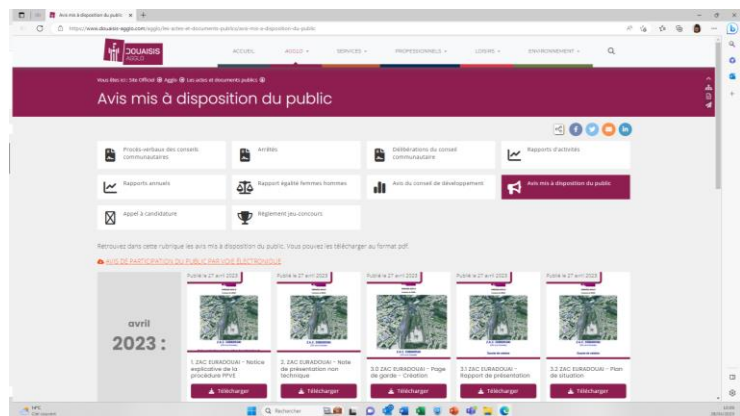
Avis mis à disposition du public

https://www.douaisis-agglo.com/agglo/les-actes-et-documents-publics/avis-mis-a-disposition-du-public

DOUAISIS AGGLO

ACCUEIL AGGLO SERVICES PROFESSIONNELS LOISIRS ENVIRONNEMENT

Vous êtes ici : Site Officiel Agglo Les actes et documents publics

Avis mis à disposition du public

Procès-verbaux des conseils communautaires

Arrêtés

Délibérations du conseil communautaire

Rapports d'activités

Rapports annuels

Rapport égalité femmes hommes

Avis du conseil de développement

Avis mis à disposition du public

Appel à candidature

Règlement jeu-concours

Retrouvez dans cette rubrique les avis mis à disposition du public. Vous pouvez les télécharger au format pdf.

AVIS DE PARTICIPATION DU PUBLIC PAR VOIE ELECTRONIQUE

avril 2023 :

Publié le 27 avril 2023

1. ZAC EURADOUAI - Notice explicative de la procédure PPVE

Télécharger

Publié le 27 avril 2023

2. ZAC EURADOUAI - Note de présentation non technique

Télécharger

Publié le 27 avril 2023

3.0 ZAC EURADOUAI - Page de garde - Création

Télécharger

Publié le 27 avril 2023

3.1 ZAC EURADOUAI - Rapport de présentation

Télécharger

Publié le 27 avril 2023

3.2 ZAC EURADOUAI - Plan de situation

Télécharger

Q Rechercher